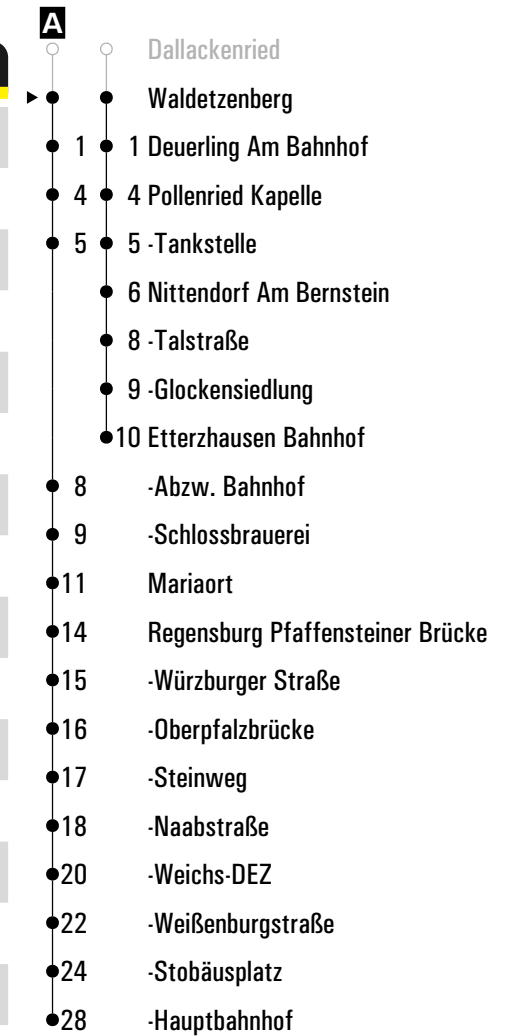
A

Dallackenried
Waldetzenberg
1 1 Deuerling Am Bahnhof
4 4 Pollenried Kapelle
5 5 -Tankstelle
6 Nittendorf Am Bernstein
8 -Talstraße
9 -Glockensiedlung
10 Etterzhausen Bahnhof
8 -Abzw. Bahnhof
9 -Schlossbrauerei
11 Mariaort
14 Regensburg Pfaffensteiner Brücke
15 -Würzburger Straße
16 -Oberpfalzbrücke
17 -Steinweg
18 -Naabstraße
20 -Weichs-DEZ
22 -Weißenburgstraße
24 -Stobäusplatz
28 -Hauptbahnhof